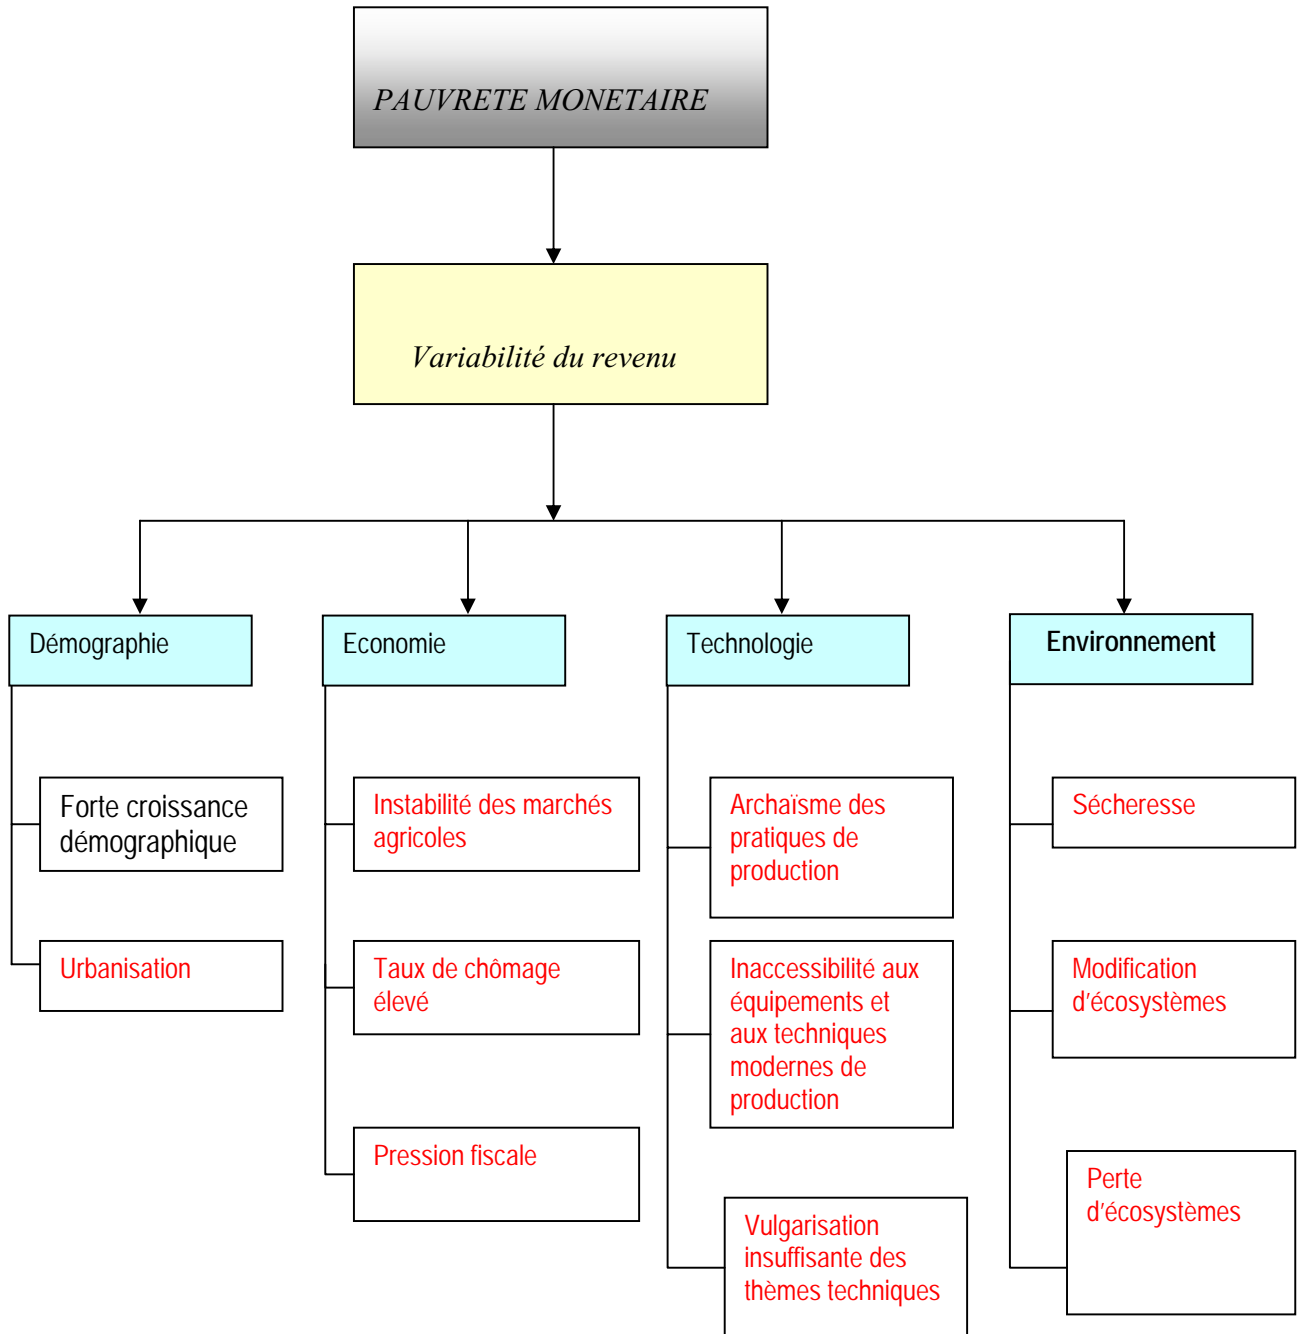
PAUVRETE MONETAIRE

Variabilité du revenu

Démographie

Forte croissance démographique

Urbanisation

Economie

Instabilité des marchés agricoles

Taux de chômage élevé

Pression fiscale

Technologie

Archaïsme des pratiques de production

Inaccessibilité aux équipements et aux techniques modernes de production

Vulgarisation insuffisante des thèmes techniques

Environnement

Sécheresse

Modification d'écosystèmes

Perte d'écosystèmes